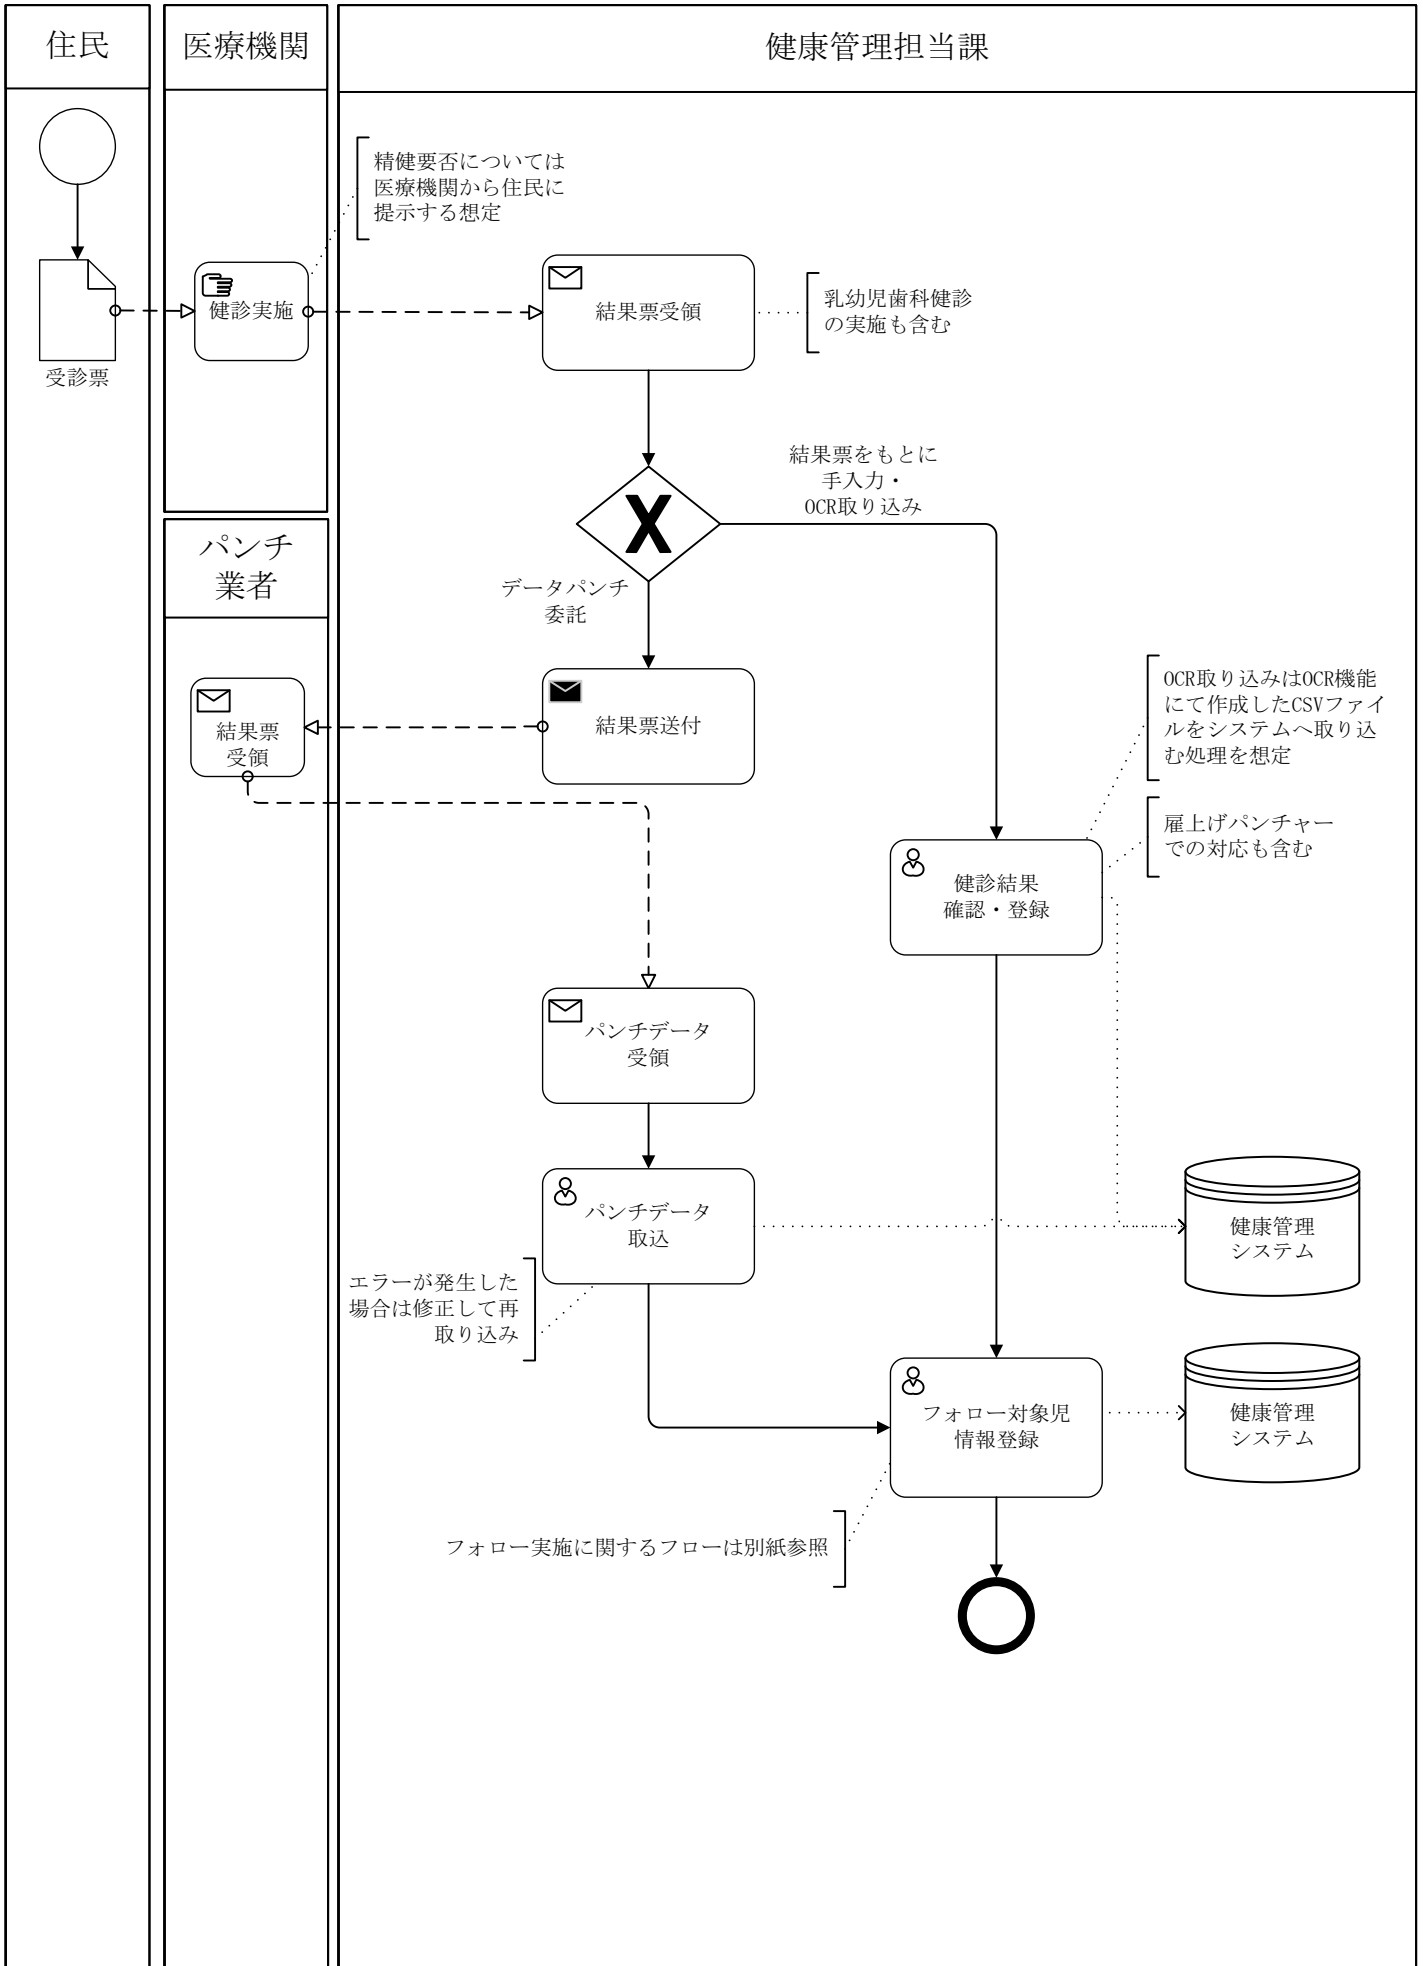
住民

医療機関

健康管理担当課

精健要否については医療機関から住民に提示する想定

受診票

健診実施

結果票受領

乳幼児歯科健診の実施も含む

結果票をもとに手入力・OCR取り込み

パンチ業者

データパンチ委託

結果票受領

結果票送付

OCR取り込みはOCR機能にて作成したCSVファイルをシステムへ取り込む処理を想定

雇上げパンチャーでの対応も含む

健診結果確認・登録

パンチデータ受領

パンチデータ取込

健康管理システム

エラーが発生した場合は修正して再取り込み

フォロー対象児情報登録

健康管理システム

フォロー実施に関するフローは別紙参照